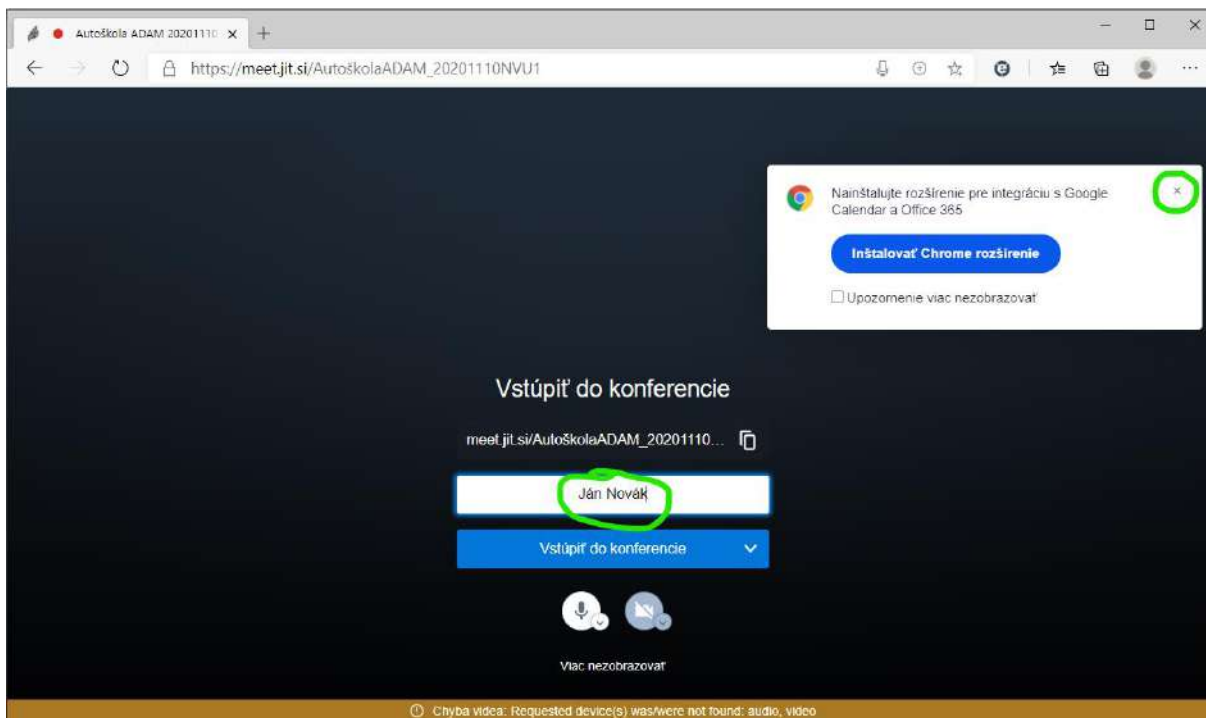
Autoškola ADAM 20201110 ×

https://meet.jit.si/AutoškolaADAM_20201110NVU1

Nainštalujte rozšírenie pre integráciu s Google Calendar a Office 365

Inštalovať Chrome rozšírenie

Upozornenie viac nezobrazovať

Vstúpiť do konferencie

meet.jit.si/AutoškolaADAM_20201110...

Ján Novák

Vstúpiť do konferencie

Viac nezobrazovať

Chyba videa: Requested device(s) was/were not found: audio, video